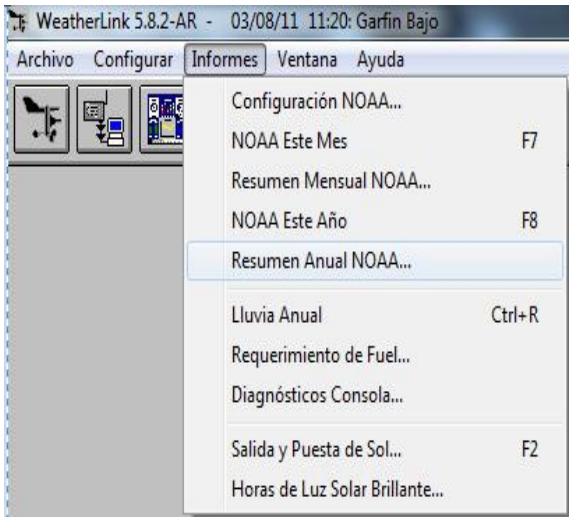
WeatherLink 5.8.2-AR - 03/08/11 11:20: Garfin Bajo

Archivo Configurar Informes Ventana Ayuda

Configuración NOAA...
NOAA Este Mes F7
Resumen Mensual NOAA...
NOAA Este Año F8
Resumen Anual NOAA...
Lluvia Anual Ctrl+R
Requerimiento de Fuel...
Diagnósticos Consola...
Salida y Puesta de Sol... F2
Horas de Luz Solar Brillante...